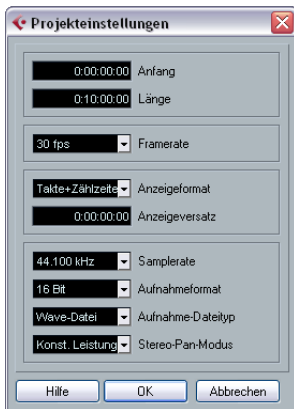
Projekteinstellungen

0:00:00:00 Anfang

0:10:00:00 Länge

30 fps Framerate

Takte+Zählzeite Anzeigeformat

0:00:00:00 Anzeigeversatz

44.100 kHz Samplerate

16 Bit Aufnahmeformat

Wave-Datei Aufnahme-Dateityp

Konst. Leistung Stereo-Pan-Modus

Hilfe OK Abbrechen